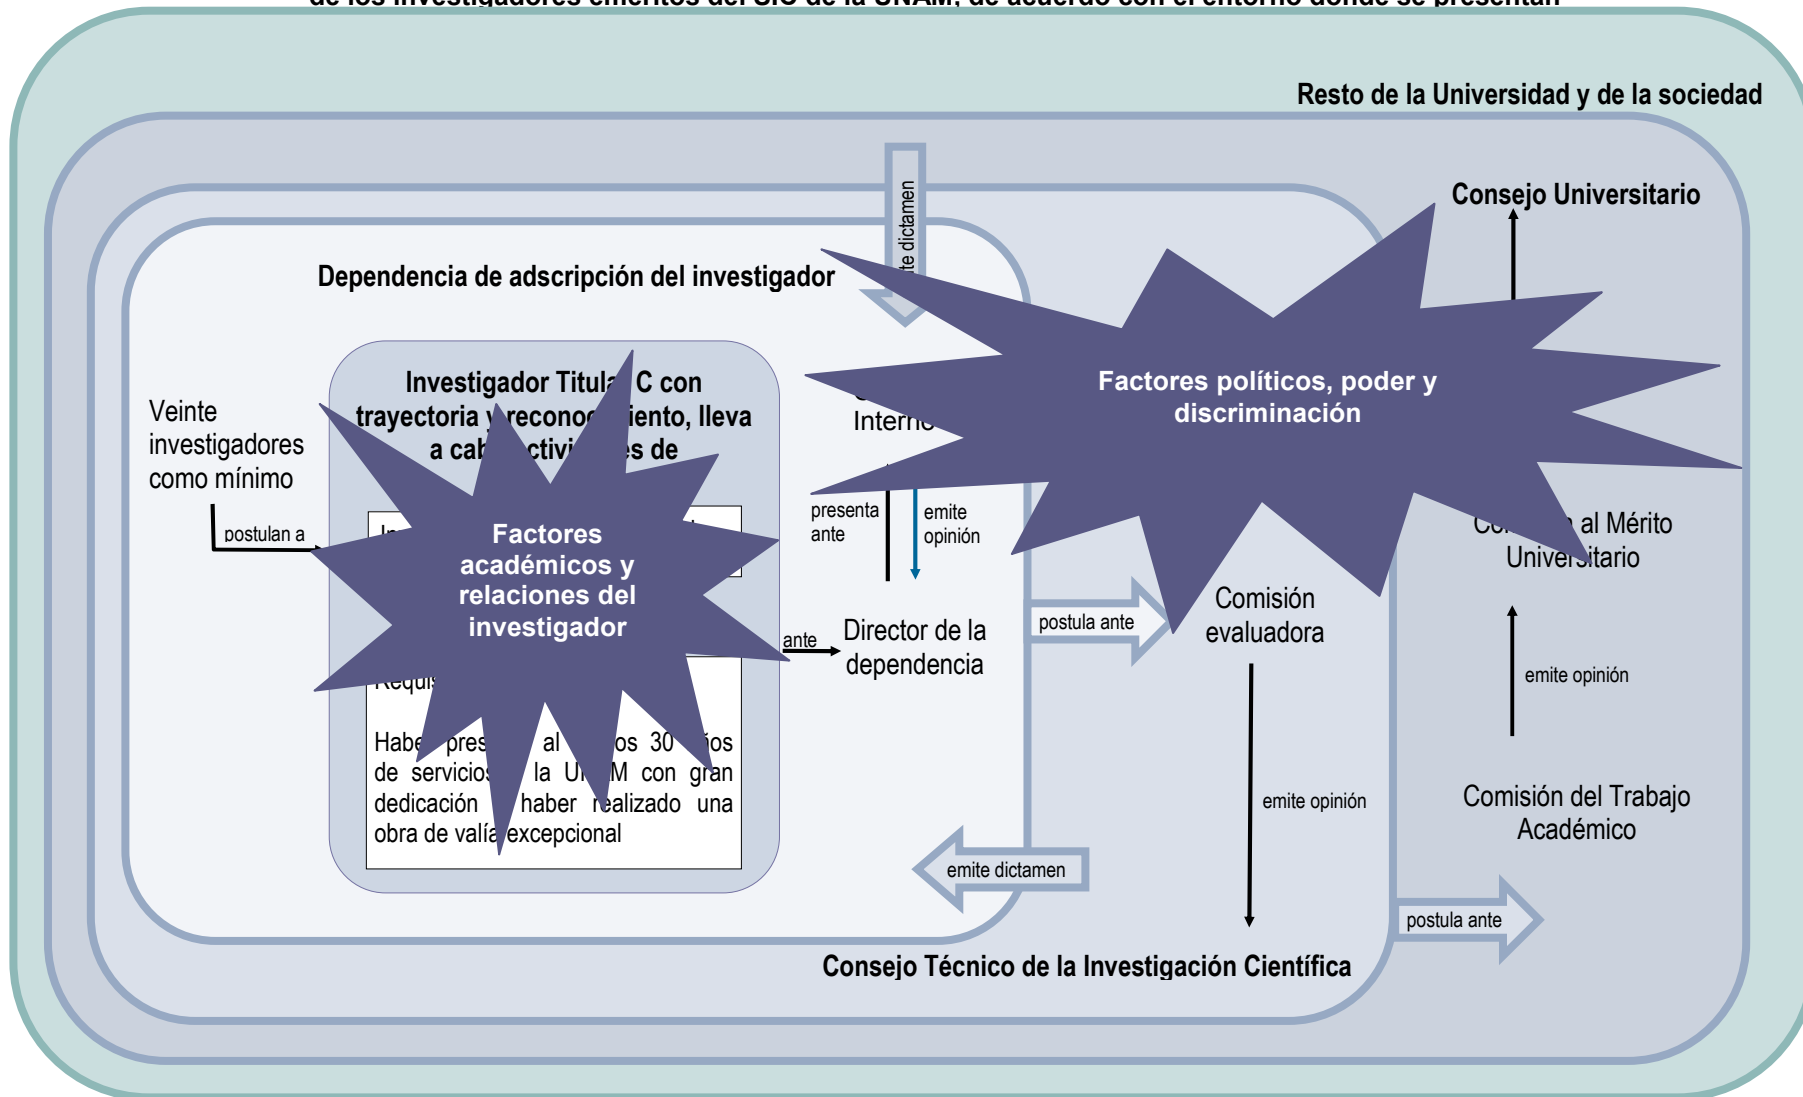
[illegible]

Resto de la Universidad y de la sociedad

Consejo Universitario

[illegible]te dictamen

Dependencia de adscripción del investigador

Investigador Titula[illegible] C con trayectoria y reconoc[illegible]iento, lleva a cab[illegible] activi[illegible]s de

Veinte investigadores como mínimo

postulan a

In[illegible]

Factores académicos y relaciones del investigador

Requi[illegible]

Habe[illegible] pres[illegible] al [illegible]os 30 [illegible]ños de servicio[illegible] la U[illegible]M con gran dedicación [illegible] haber realizado una obra de valía excepcional

Interno

Factores políticos, poder y discriminación

presenta ante

emite opinión

ante

Director de la dependencia

postula ante

Comisión evaluadora

Co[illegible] al Mérito Universitario

emite opinión

emite opinión

Comisión del Trabajo Académico

emite dictamen

postula ante

Consejo Técnico de la Investigación Científica